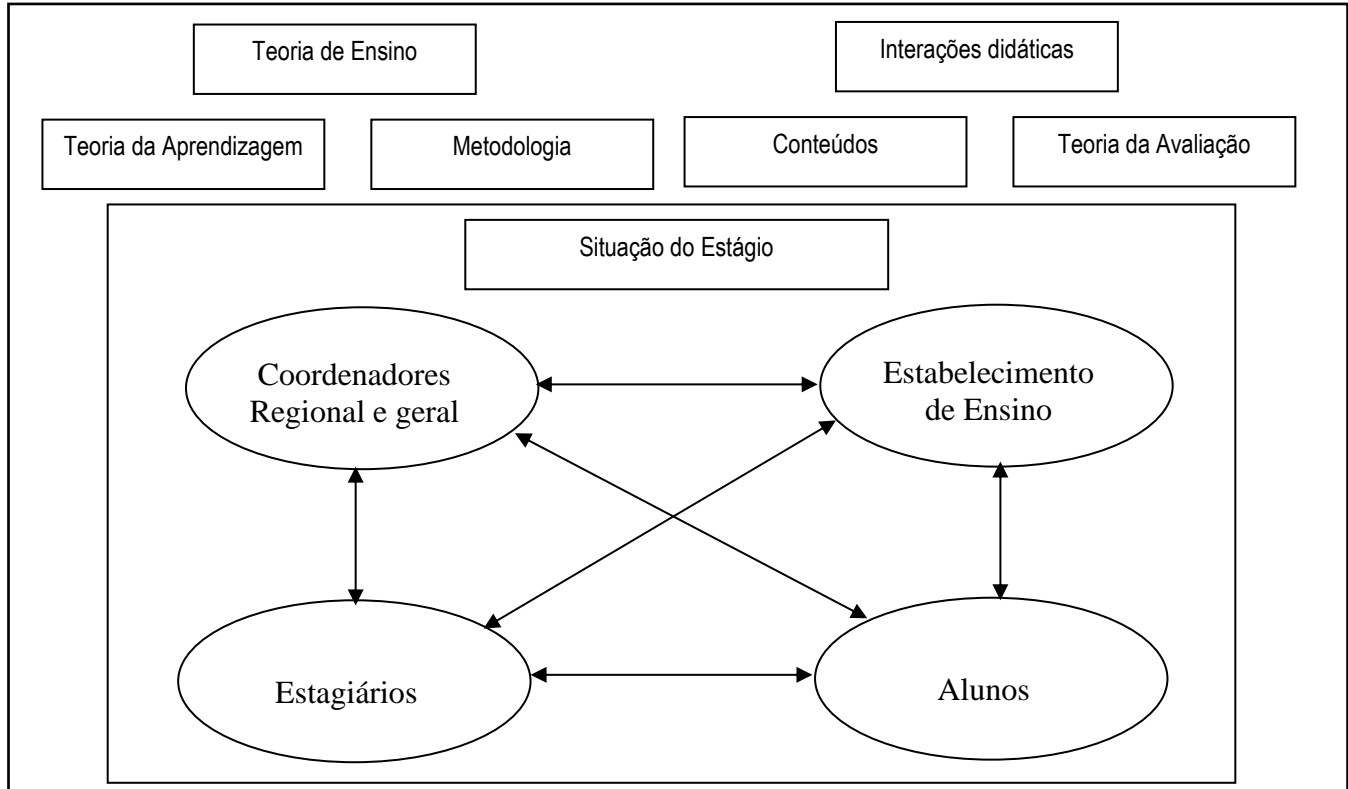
Teoria de Ensino

Interações didáticas

Teoria da Aprendizagem

Metodologia

Conteúdos

Teoria da Avaliação

Situação do Estágio

Coordenadores Regional e geral

Estabelecimento de Ensino

Estagiários

Alunos